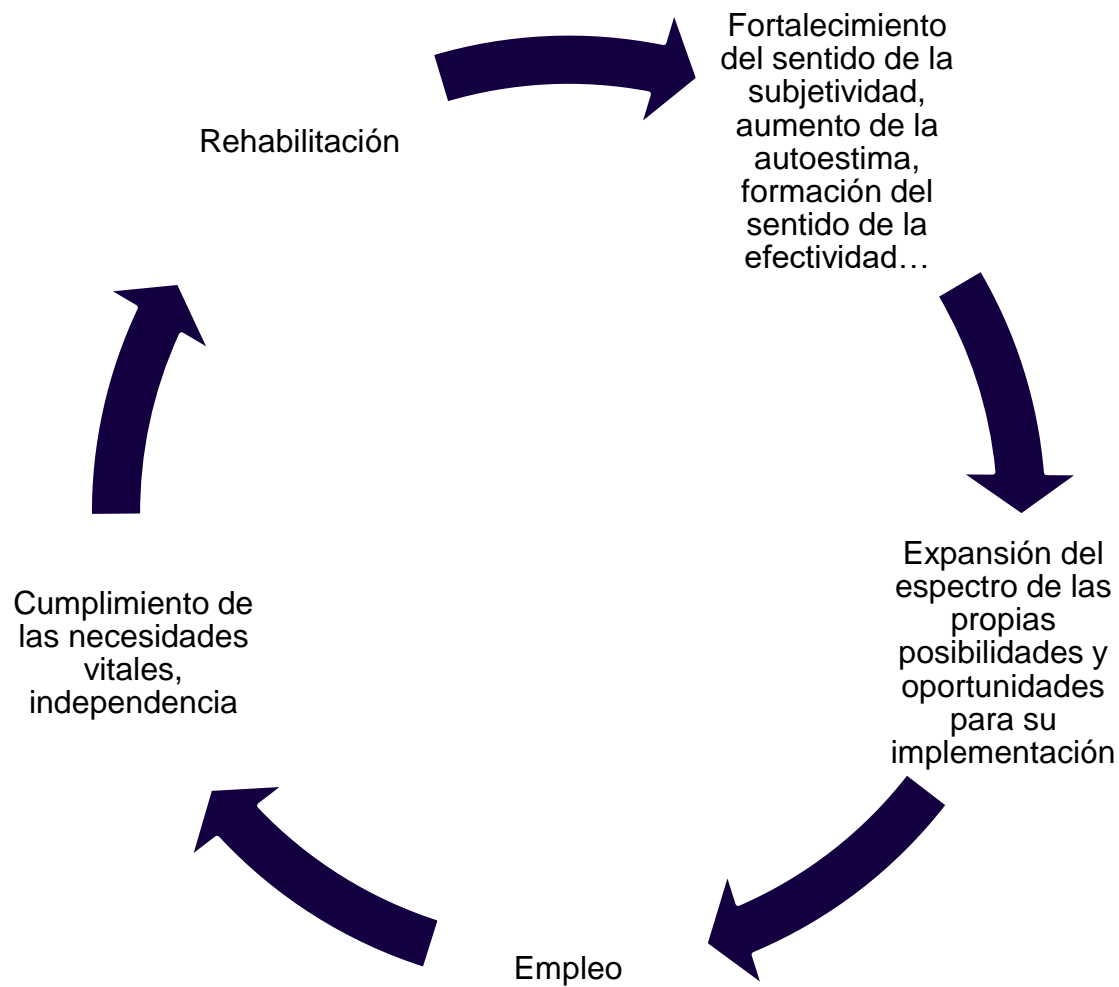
Rehabilitación

Fortalecimiento del sentido de la subjetividad, aumento de la autoestima, formación del sentido de la efectividad…

Expansión del espectro de las propias posibilidades y oportunidades para su implementación

Empleo

Cumplimiento de las necesidades vitales, independencia